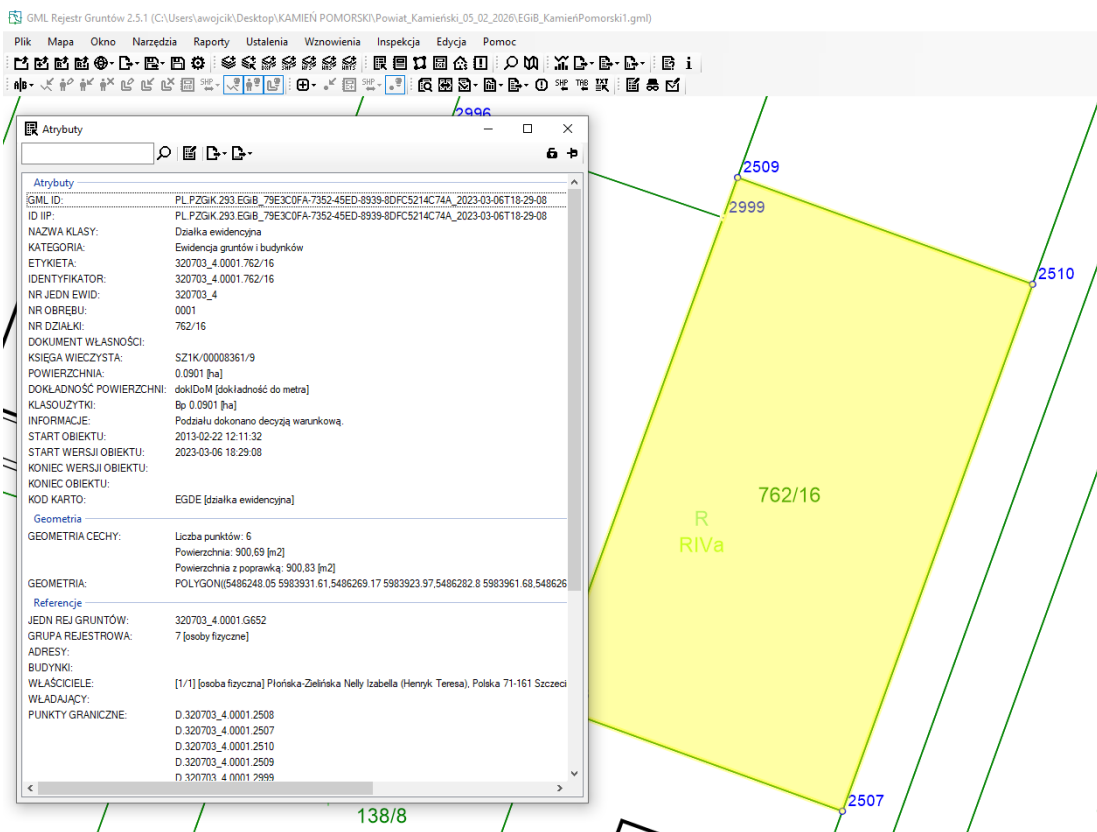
GML Rejestr Gruntów 2.5.1 (C:\Users\awojcik\Desktop\KAMIEŃ POMORSKI\Powiat_Kamieński_05_02_2026\EGiB_KamieńPomorski1.gml)

Plik Mapa Okno Narzędzia Raporty Ustalenia Wznowienia Inspekcja Edycja Pomoc

Atrybuty

Atrybuty

| | |
|---|---|
| GML ID: | PL.PZGiK.293.EGiB_79E3C0FA-7352-45ED-8939-8DFC5214C74A_2023-03-06T18-29-08 |
| ID IIP: | PL.PZGiK.293.EGiB_79E3C0FA-7352-45ED-8939-8DFC5214C74A_2023-03-06T18-29-08 |
| NAZWA KLASY: | Działka ewidencyjna |
| KATEGORIA: | Ewidencja gruntów i budynków |
| ETYKIETA: | 320703_4.0001.762/16 |
| IDENTYFIKATOR: | 320703_4.0001.762/16 |
| NR JEDN EWID: | 320703_4 |
| NR OBRĘBU: | 0001 |
| NR DZIAŁKI: | 762/16 |
| DOKUMENT WŁASNOŚCI: | |
| KSIĘGA WIECZYSTA: | SZ1K/00008361/9 |
| POWIERZCHNIA: | 0.0901 [ha] |
| DOKŁADNOŚĆ POWIERZCHNI: | dokIDoM [dokładność do metra] |
| KLASOUŻYTKI: | Bp 0.0901 [ha] |
| INFORMACJE: | Podziału dokonano decyzją warunkową. |
| START OBIEKTU: | 2013-02-22 12:11:32 |
| START WERSJI OBIEKTU: | 2023-03-06 18:29:08 |
| KONIEC WERSJI OBIEKTU: | |
| KONIEC OBIEKTU: | |
| KOD KARTO: | EGDE [działka ewidencyjna] |

Geometria

| | |
|---|---|
| GEOMETRIA CECHY: | Liczba punktów: 6<br>Powierzchnia: 900,69 [m2]<br>Powierzchnia z poprawką: 900,83 [m2] |
| GEOMETRIA: | POLYGON((5486248.05 5983931.61,5486269.17 5983923.97,5486282.8 5983961.68,548626 |

Referencje

| | |
|---|---|
| JEDN REJ GRUNTÓW: | 320703_4.0001.G652 |
| GRUPA REJESTROWA: | 7 [osoby fizyczne] |
| ADRESY: | |
| BUDYNKI: | |
| WŁAŚCICIELE: | [1/1] [osoba fizyczna] Płońska-Zielińska Nelly Izabella (Henryk Teresa), Polska 71-161 Szczeci |
| WŁADAJĄCY: | |
| PUNKTY GRANICZNE: | D.320703_4.0001.2508<br>D.320703_4.0001.2507<br>D.320703_4.0001.2510<br>D.320703_4.0001.2509<br>D.320703_4.0001.2999 |

2996
2509
2999
2510
762/16
R
RIVa
2507
138/8